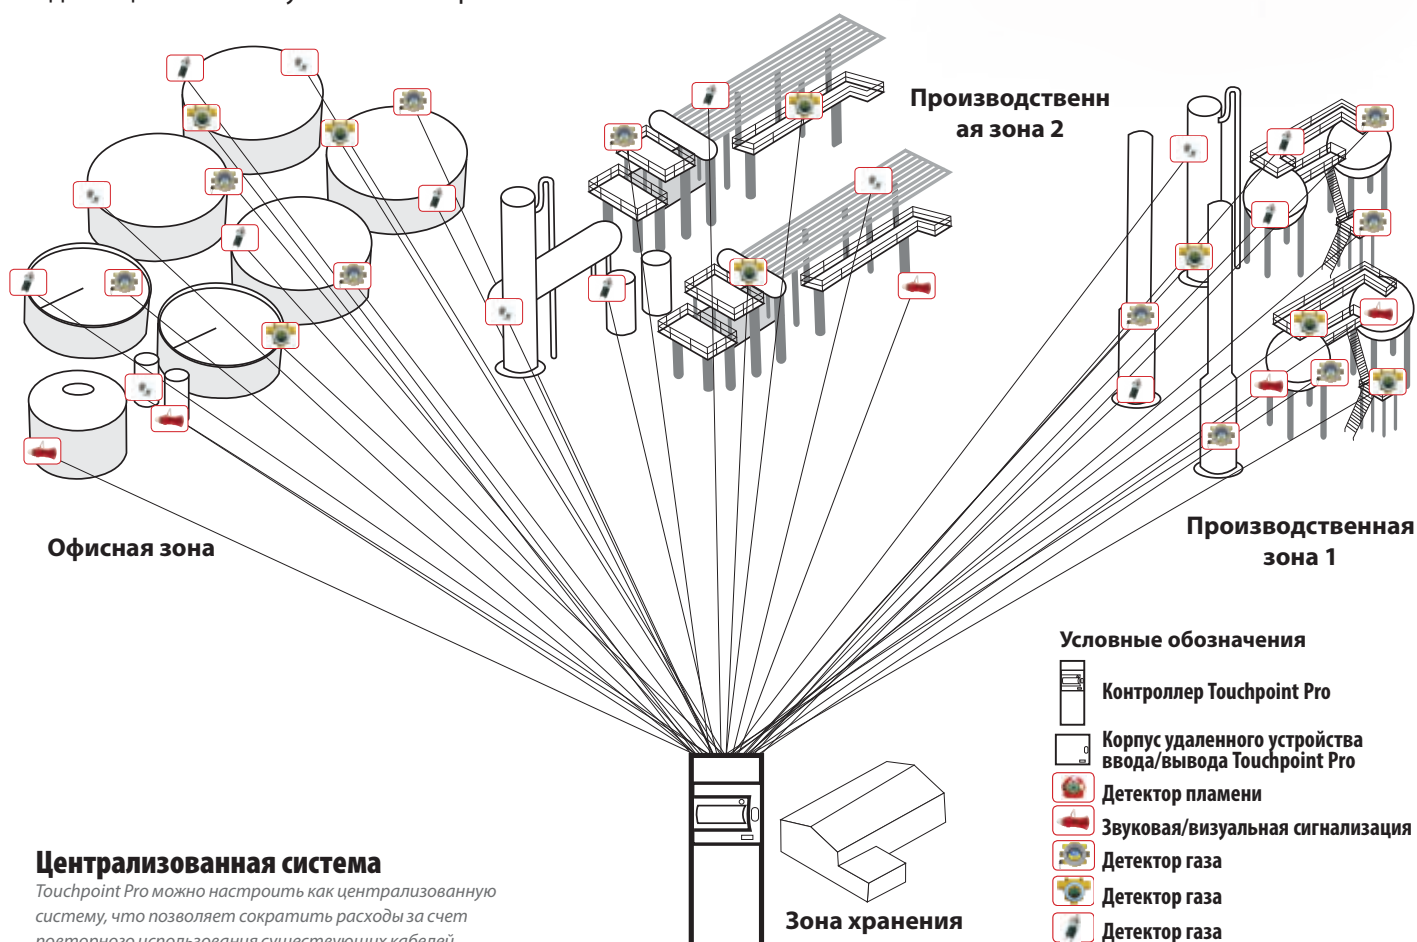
Производственн ая зона 2

Офисная зона

Производственная зона 1

Условные обозначения

Контроллер Touchpoint Pro

Корпус удаленного устройства ввода/вывода Touchpoint Pro

Детектор пламени

Звуковая/визуальная сигнализация

Детектор газа

Детектор газа

Детектор газа

Централизованная система

Touchpoint Pro можно настроить как централизованную систему, что позволяет сократить расходы за счет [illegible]

Зона хранения